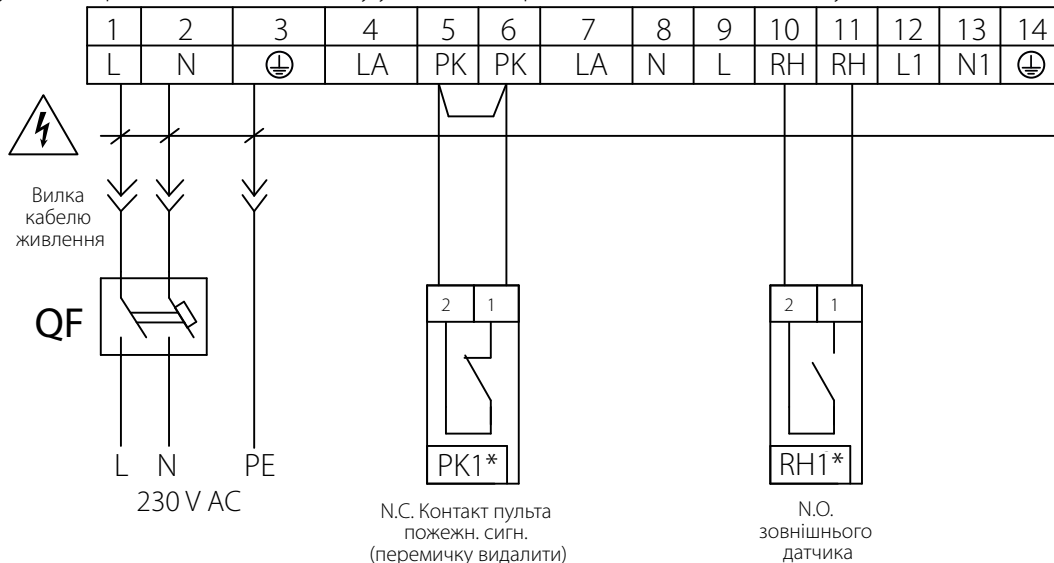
| 1 | 2 | 3 | 4 | 5 | 6 | 7 | 8 | 9 | 10 | 11 | 12 | 13 | 14 |
|---|---|---|---|---|---|---|---|---|---|---|---|---|---|
| L | N | ⏚ | LA | PK | PK | LA | N | L | RH | RH | L1 | N1 | ⏚ |

Вилка кабелю живлення

QF

2 1

2 1

L N PE
230 V AC

PK1*

N.C. Контакт пульта пожежн. сигн. (перемичку видалити)

RH1*

N.O. зовнішнього датчика